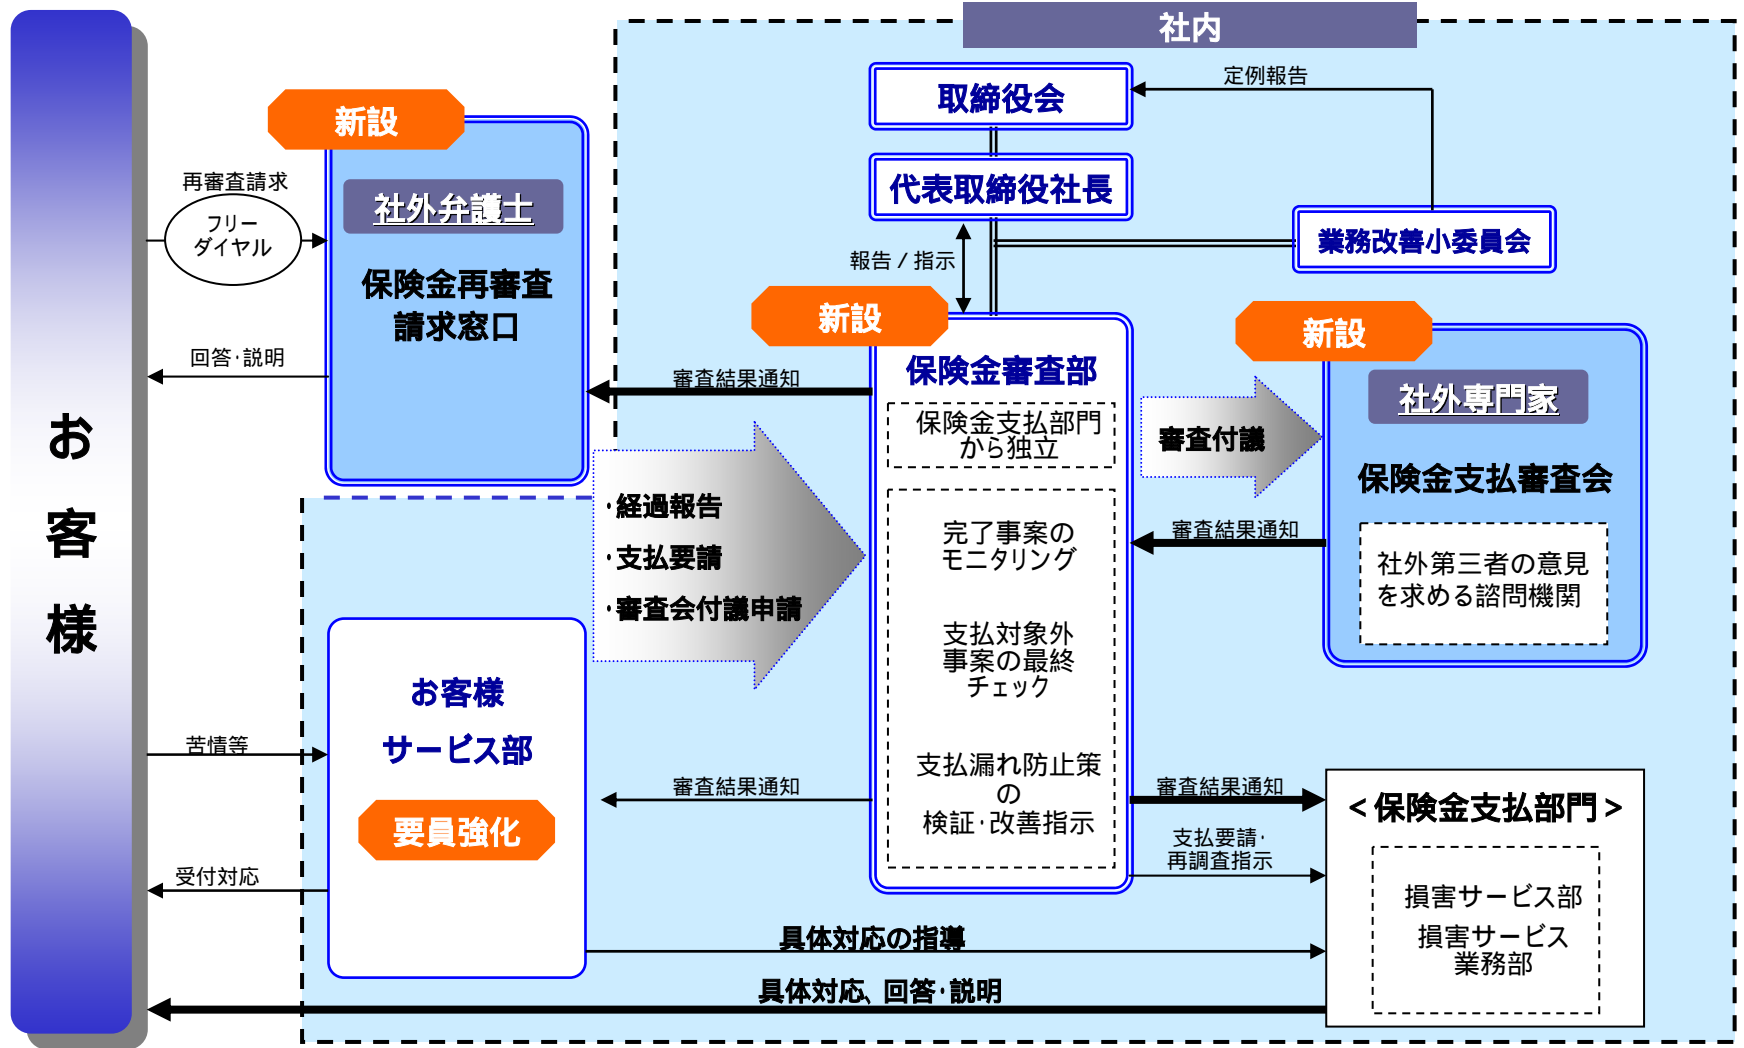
お
客
様

社内

取締役会

定例報告

代表取締役社長

業務改善小委員会

報告 / 指示

新設

社外弁護士

保険金再審査
請求窓口

再審査請求

フリー
ダイヤル

回答·説明

新設

保険金審査部

保険金支払部門
から独立

完了事案の
モニタリング

支払対象外
事案の最終
チェック

支払漏れ防止策
の
検証·改善指示

審査結果通知

新設

審査付議

社外専門家

保険金支払審査会

社外第三者の意見
を求める諮問機関

審査結果通知

·経過報告
·支払要請
·審査会付議申請

お客様
サービス部

要員強化

苦情等

受付対応

審査結果通知

審査結果通知

支払要請·
再調査指示

＜保険金支払部門＞

損害サービス部
損害サービス
業務部

具体対応の指導

具体対応、回答·説明